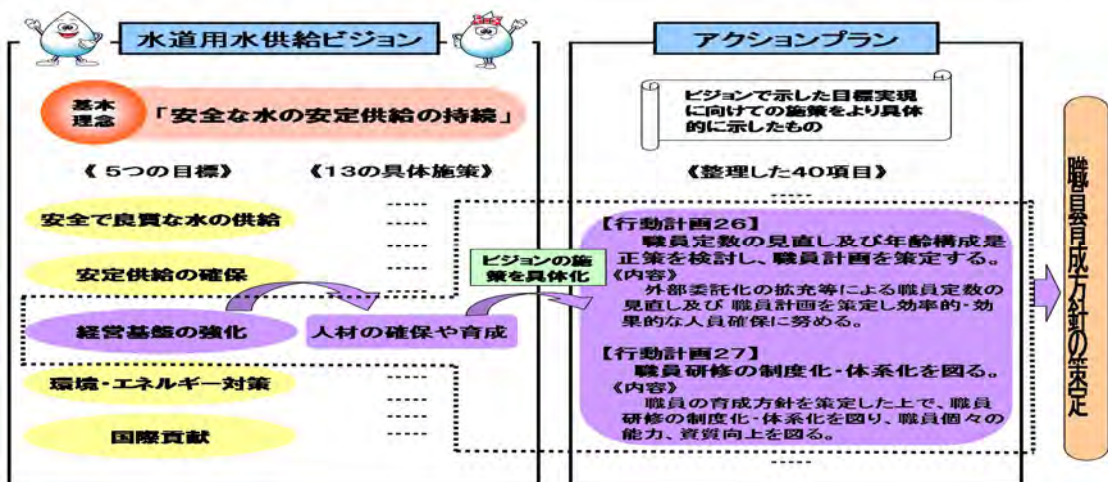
水道用水供給ビジョン

基本理念 「安全な水の安定供給の持続」

《5つの目標》 《13の具体施策》

安全で良質な水の供給 -----

安定供給の確保 -----

経営基盤の強化 人材の確保や育成

環境・エネルギー対策 -----

国際貢献 -----

ビジョンの施策を具体化

アクションプラン

ビジョンで示した目標実現に向けての施策をより具体的に示したもの

《整理した40項目》

-----

【行動計画26】
職員定数の見直し及び年齢構成是正策を検討し、職員計画を策定する。
《内容》
外部委託化の拡充等による職員定数の見直し及び職員計画を策定し効率的・効果的な人員確保に努める。

【行動計画27】
職員研修の制度化・体系化を図る。
《内容》
職員の育成方針を策定した上で、職員研修の制度化・体系化を図り、職員個々の能力、資質向上を図る。

-----

職員育成方針の策定